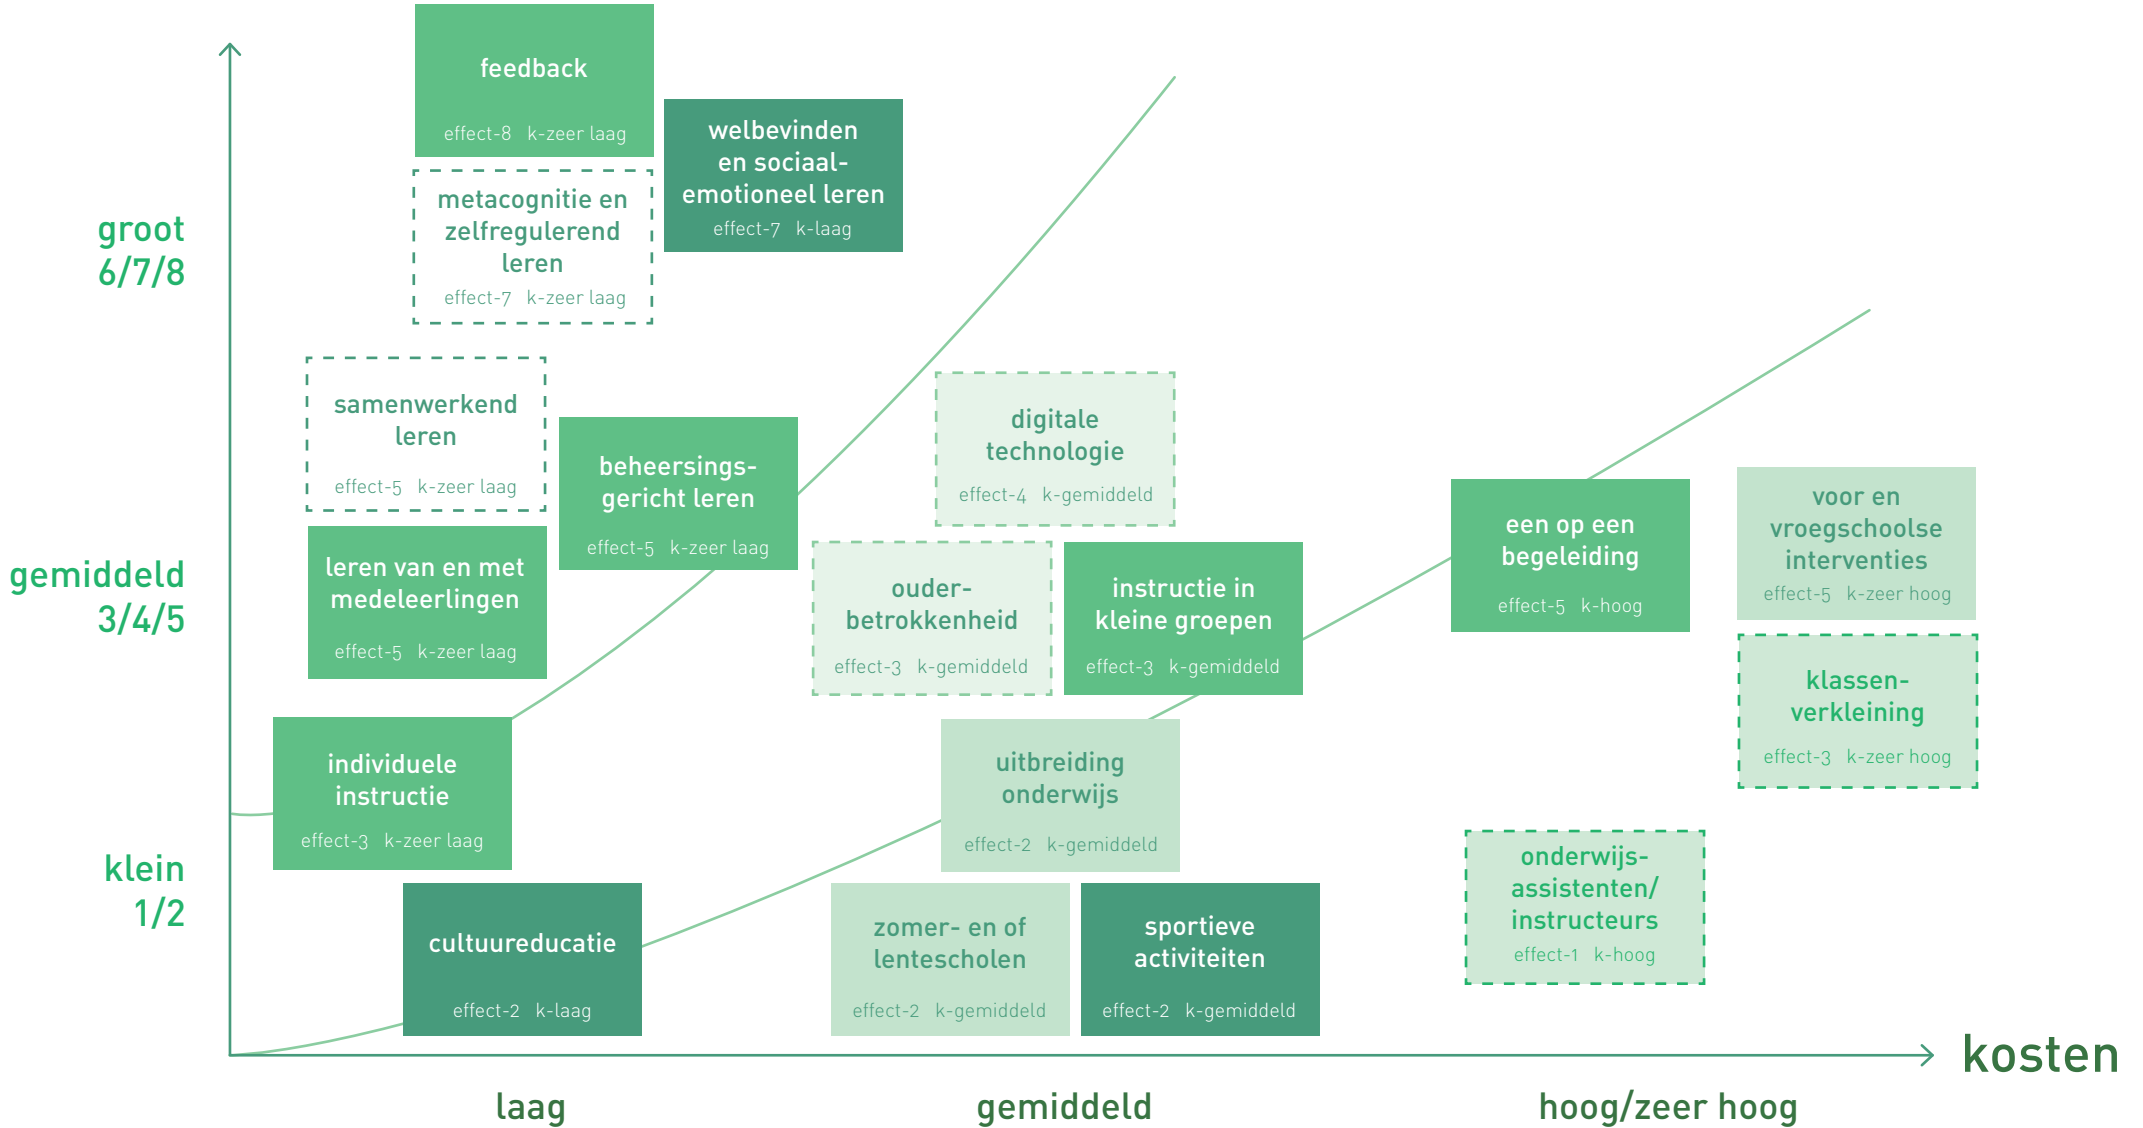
groot
6/7/8

gemiddeld
3/4/5

klein
1/2

feedback
effect-8 k-zeer laag

welbevinden en sociaal-emotioneel leren
effect-7 k-laag

metacognitie en zelfregulerend leren
effect-7 k-zeer laag

samenwerkend leren
effect-5 k-zeer laag

beheersings-gericht leren
effect-5 k-zeer laag

digitale technologie
effect-4 k-gemiddeld

leren van en met medeleerlingen
effect-5 k-zeer laag

ouder-betrokkenheid
effect-3 k-gemiddeld

instructie in kleine groepen
effect-3 k-gemiddeld

een op een begeleiding
effect-5 k-hoog

voor en vroegschoolse interventies
effect-5 k-zeer hoog

klassen-verkleining
effect-3 k-zeer hoog

individuele instructie
effect-3 k-zeer laag

uitbreiding onderwijs
effect-2 k-gemiddeld

onderwijs-assistenten/ instructeurs
effect-1 k-hoog

cultuureducatie
effect-2 k-laag

zomer- en of lentescholen
effect-2 k-gemiddeld

sportieve activiteiten
effect-2 k-gemiddeld

kosten

laag

gemiddeld

hoog/zeer hoog